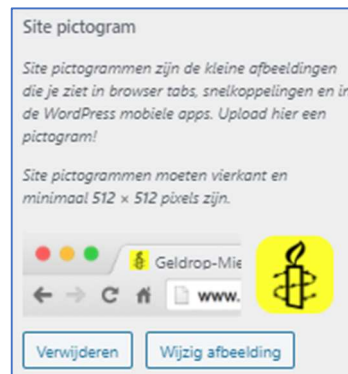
Site pictogram

Site pictogrammen zijn de kleine afbeeldingen die je ziet in browser tabs, snelkoppelingen en in de WordPress mobiele apps. Upload hier een pictogram!

Site pictogrammen moeten vierkant en minimaal 512 × 512 pixels zijn.

Geldrop-Mie

www.

Verwijderen

Wijzig afbeelding